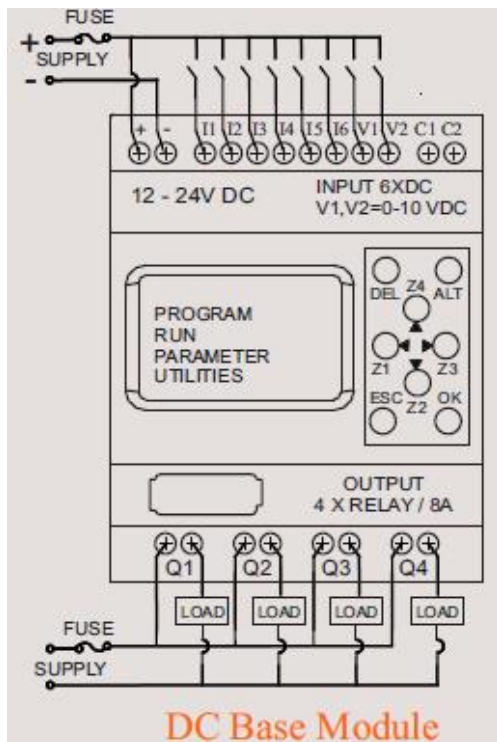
FUSE
+
SUPPLY
-

+ - I1 I2 I3 I4 I5 I6 V1 V2 C1 C2

12 - 24V DC

INPUT 6XDC
V1,V2=0-10 VDC

PROGRAM
RUN
PARAMETER
UTILITIES

DEL
Z4
ALT
Z1
Z3
ESC
Z2
OK

OUTPUT
4 X RELAY / 8A

Q1 Q2 Q3 Q4

LOAD LOAD LOAD LOAD

FUSE
SUPPLY

DC Base Module